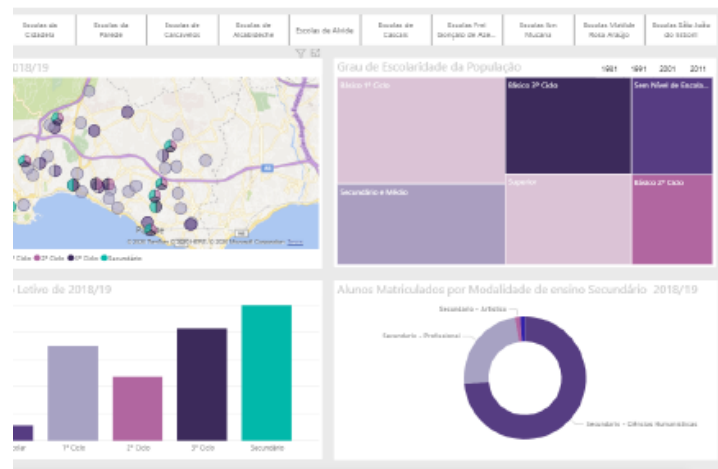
Escolas de Cidadela | Escolas da Parede | Escolas de Carcavelos | Escolas de Alcabideche | Escolas de Alvide | Escolas de Cascais | Escolas Frei Gonçalo de Aze... | Escolas Ibn Mucana | Escolas Matilde Rosa Araújo | Escolas São João do Estoril

2018/19

1º Ciclo 2º Ciclo 3º Ciclo Secundário

© 2020 TomTom © 2020 HERE © 2020 Microsoft Corporation Terms

Grau de Escolaridade da População

1981 1991 2001 2011

Básico 1º Ciclo

Básico 3º Ciclo

Sem Nível de Escola...

Secundário e Médio

Superior

Básico 2º Ciclo

Letivo de 2018/19

1º Ciclo 2º Ciclo 3º Ciclo Secundário

Alunos Matriculados por Modalidade de ensino Secundário 2018/19

Secundário - Artístico

Secundário - Profissional

Secundário - Ciências Humanísticas